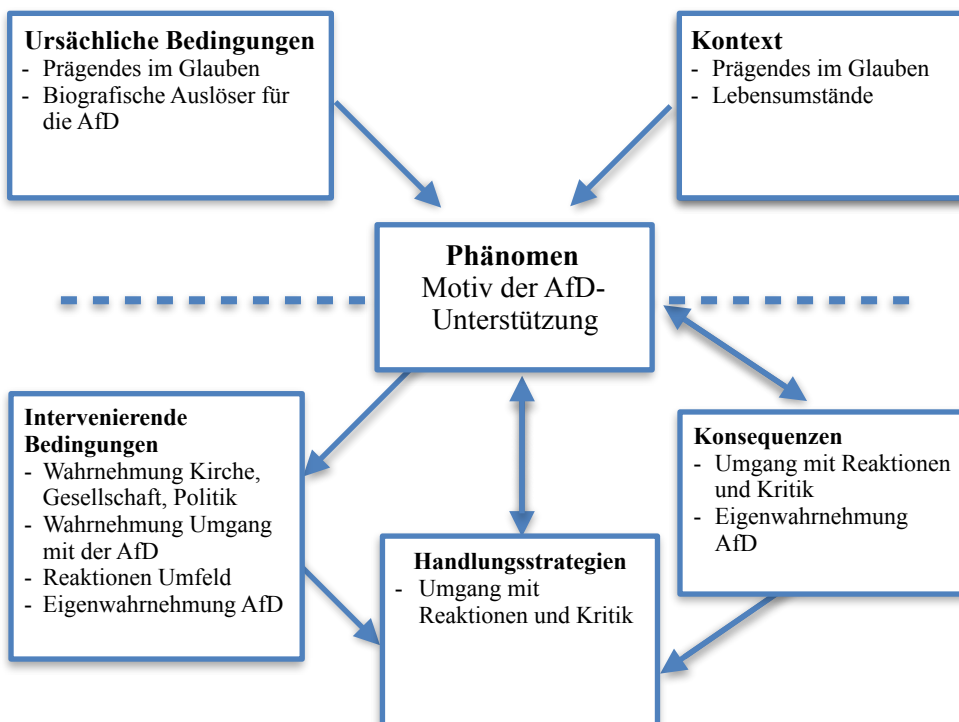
**Ursächliche Bedingungen**
- Prägendes im Glauben
- Biografische Auslöser für die AfD

**Kontext**
- Prägendes im Glauben
- Lebensumstände

**Phänomen**
Motiv der AfD-Unterstützung

**Intervenierende Bedingungen**
- Wahrnehmung Kirche, Gesellschaft, Politik
- Wahrnehmung Umgang mit der AfD
- Reaktionen Umfeld
- Eigenwahrnehmung AfD

**Konsequenzen**
- Umgang mit Reaktionen und Kritik
- Eigenwahrnehmung AfD

**Handlungsstrategien**
- Umgang mit Reaktionen und Kritik